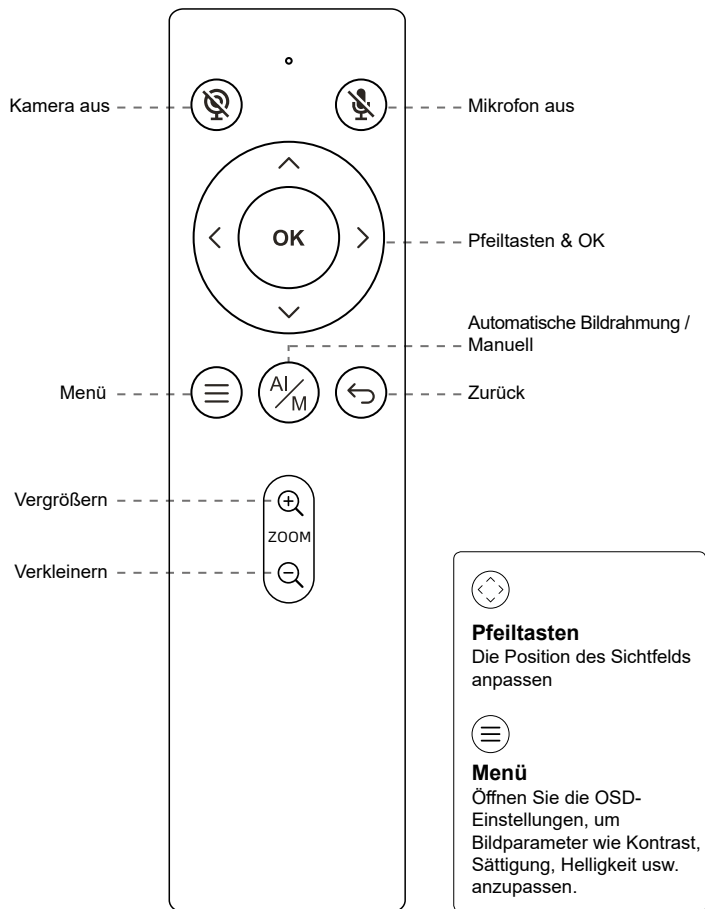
Kamera aus

Mikrofon aus

OK

Pfeiltasten & OK

Automatische Bildrahmung / Manuell

Menü

AI/M

Zurück

Vergrößern

ZOOM

Verkleinern

**Pfeiltasten**
Die Position des Sichtfelds anpassen

**Menü**
Öffnen Sie die OSD-Einstellungen, um Bildparameter wie Kontrast, Sättigung, Helligkeit usw. anzupassen.